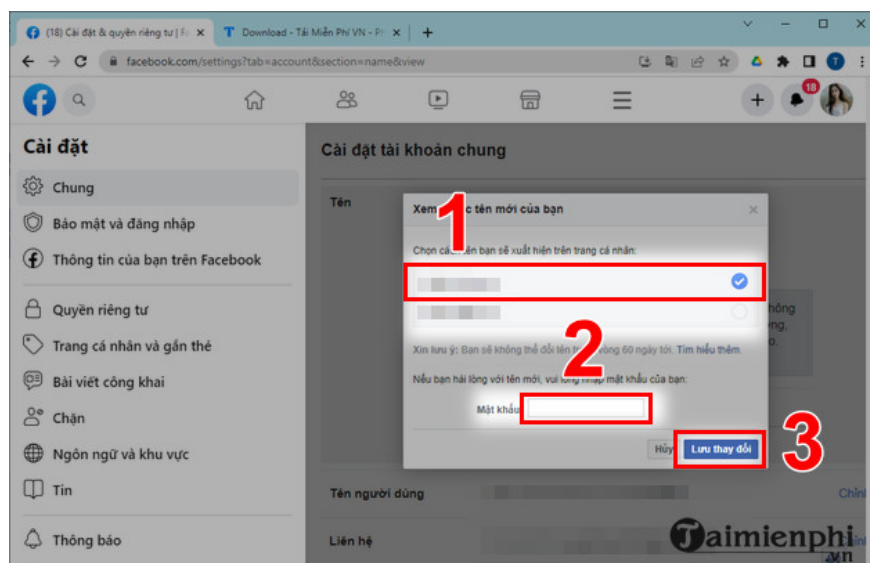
(18) Cài đặt & quyền riêng tư | Fa
Download - Tải Miễn Phí VN - Ph
facebook.com/settings?tab=account&section=name&view

18

Cài đặt
Chung
Bảo mật và đăng nhập
Thông tin của bạn trên Facebook
Quyền riêng tư
Trang cá nhân và gắn thẻ
Bài viết công khai
Chặn
Ngôn ngữ và khu vực
Tin
Thông báo

Cài đặt tài khoản chung
Tên
Tên người dùng
Liên hệ
Chỉn
hông
ng
o.

Xem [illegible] tên mới của bạn
Chọn cá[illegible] tên bạn sẽ xuất hiện trên trang cá nhân:
Xin lưu ý: Bạn sẽ không thể đổi tên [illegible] 60 ngày tới. Tìm hiểu thêm.
Nếu bạn hài lòng với tên mới, vui lòng nhập mật khẩu của bạn:
Mật khẩu
Hủy
Lưu thay đổi

1
2
3

Taimienphi
.vn